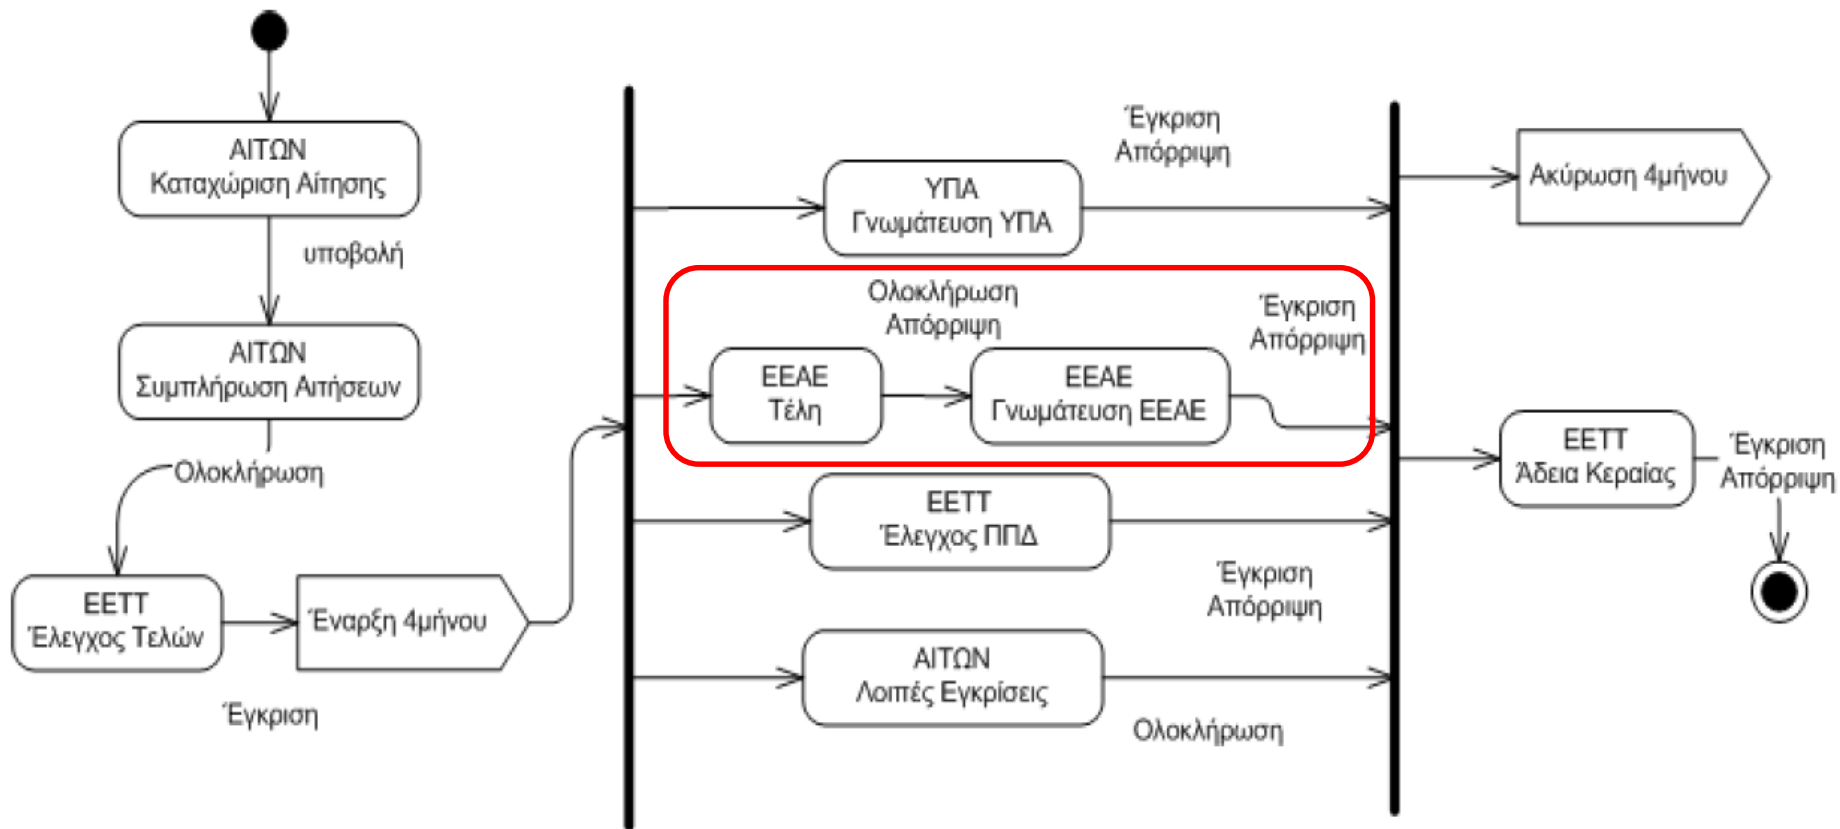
ΑΙΤΩΝ
Καταχώριση Αίτησης

υποβολή

ΑΙΤΩΝ
Συμπλήρωση Αιτήσεων

Ολοκλήρωση

ΕΕΤΤ
Έλεγχος Τελών

Έναρξη 4μήνου

Έγκριση

Έγκριση
Απόρριψη

ΥΠΑ
Γνωμάτευση ΥΠΑ

Ακύρωση 4μήνου

Ολοκλήρωση
Απόρριψη

Έγκριση
Απόρριψη

ΕΕΑΕ
Τέλη

ΕΕΑΕ
Γνωμάτευση ΕΕΑΕ

ΕΕΤΤ
Άδεια Κεραίας

Έγκριση
Απόρριψη

ΕΕΤΤ
Έλεγχος ΠΠΔ

Έγκριση
Απόρριψη

ΑΙΤΩΝ
Λοιπές Εγκρίσεις

Ολοκλήρωση